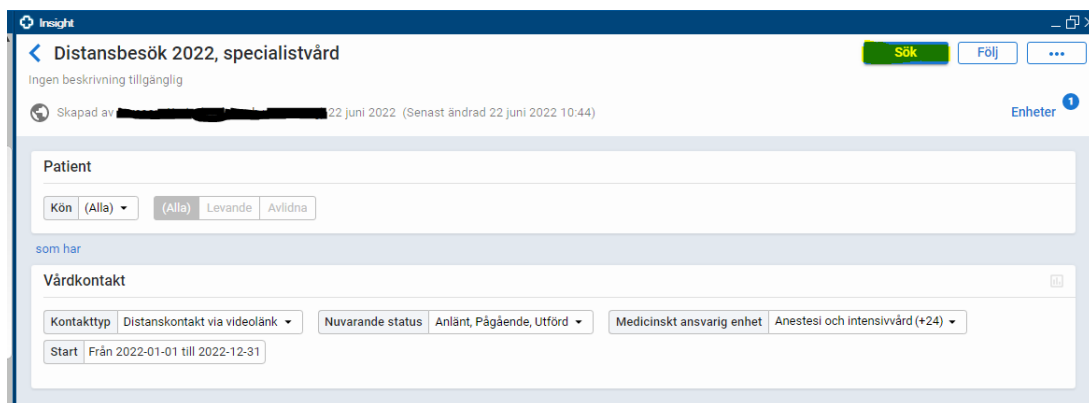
Insight

Distansbesök 2022, specialistvård

Sök Följ •••

Ingen beskrivning tillgänglig

Skapad av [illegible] 22 juni 2022 (Senast ändrad 22 juni 2022 10:44)

Enheter 1

Patient

Kön (Alla) ▾ (Alla) Levande Avlidna

som har

Vårdkontakt

Kontakttyp Distanskontakt via videolänk ▾ Nuvarande status Anlänt, Pågående, Utförd ▾ Medicinskt ansvarig enhet Anestesi och intensivvård (+24) ▾

Start Från 2022-01-01 till 2022-12-31